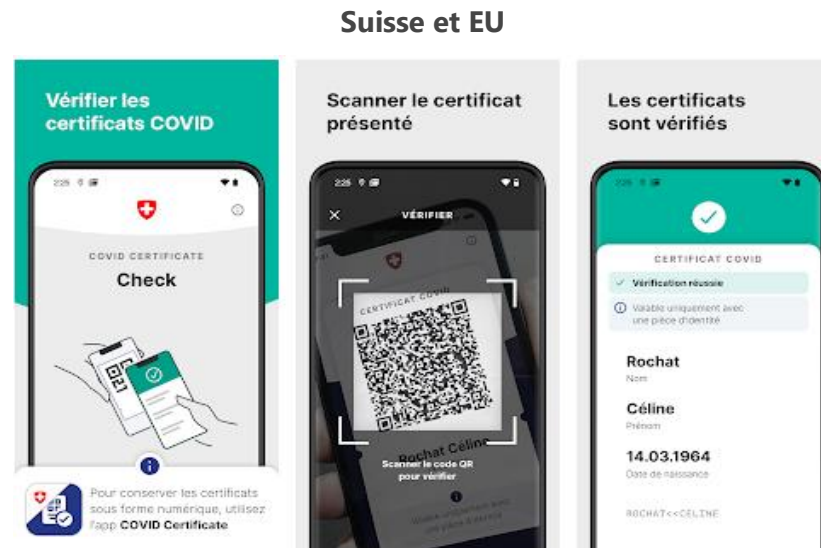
Suisse et EU

Vérifier les certificats COVID

2:25

COVID CERTIFICATE

Check

Pour conserver les certificats sous forme numérique, utilisez l'app COVID Certificate

Scanner le certificat présenté

2:25

VÉRIFIER

CERTIFICAT COVID

Rochat Céline

Scanner le code QR pour vérifier

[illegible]

Les certificats sont vérifiés

2:25

CERTIFICAT COVID

Vérification réussie

Valable uniquement avec une pièce d'identité

Rochat

Nom

Céline

Prénom

14.03.1964

Date de naissance

ROCHAT<<CELINE